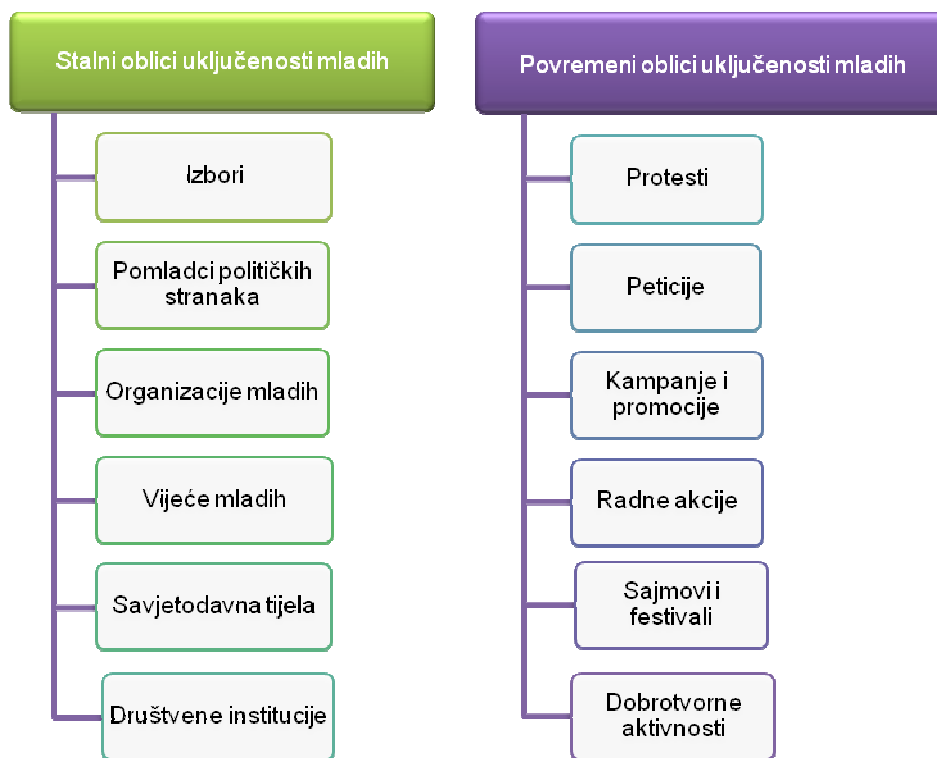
Stalni oblici uključenosti mladih

Izbori

Pomladci političkih stranaka

Organizacije mladih

Vijeće mladih

Savjetodavna tijela

Društvene institucije

Povremeni oblici uključenosti mladih

Protesti

Peticije

Kampanje i promocije

Radne akcije

Sajmovi i festivali

Dobrotvorne aktivnosti